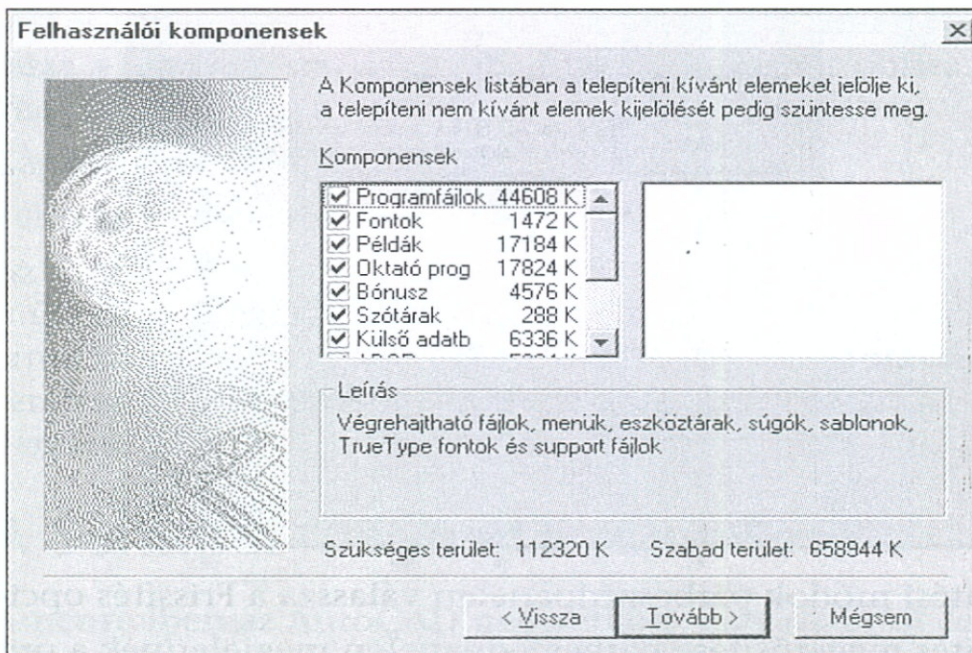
Felhasználói komponensek

A Komponensek listában a telepíteni kívánt elemeket jelölje ki, a telepíteni nem kívánt elemek kijelölését pedig szüntesse meg.

Komponensek

| | | |
|---|---|---|
| ☑ | Programfájlok | 44608 K |
| ☑ | Fontok | 1472 K |
| ☑ | Példák | 17184 K |
| ☑ | Oktató prog | 17824 K |
| ☑ | Bónusz | 4576 K |
| ☑ | Szótárak | 288 K |
| ☑ | Külső adatb | 6336 K |
| | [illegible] | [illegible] |

Leírás

Végrehajtható fájlok, menük, eszköztárak, súgók, sablonok, TrueType fontok és support fájlok

Szükséges terület: 112320 K   Szabad terület: 658944 K

< Vissza   Tovább >   Mégsem